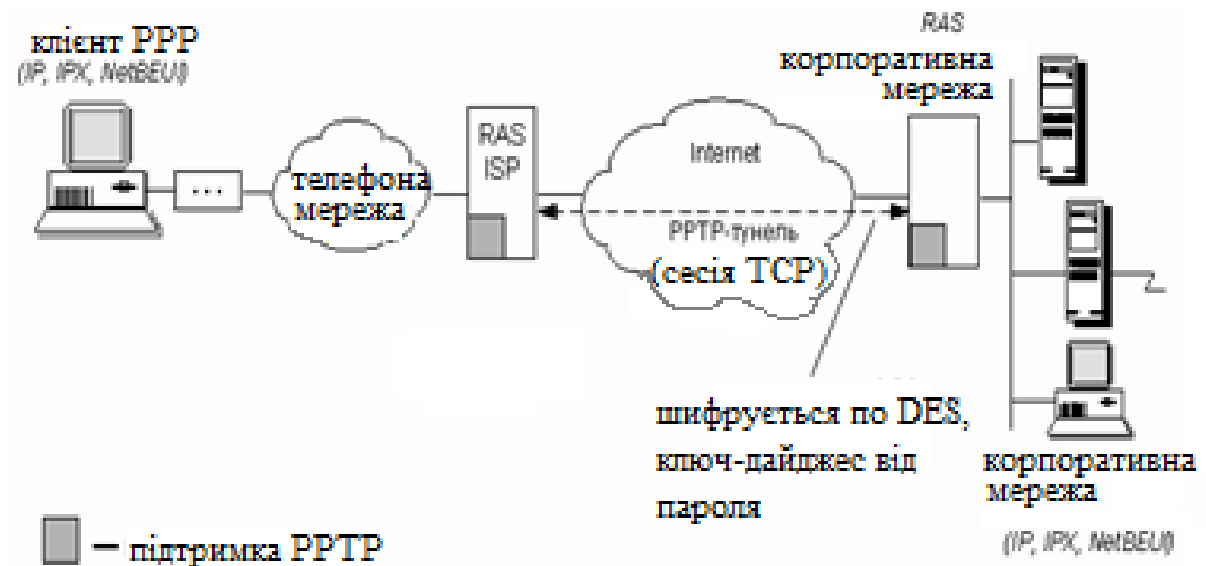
клієнт PPP
(IP, IPX, NetBEUI)

...

телефона мережа

RAS
ISP

Internet

PPTP-тунель
(сесія TCP)

RAS
корпоративна мережа

шифрується по DES, ключ-дайджес від пароля

корпоративна мережа
(IP, IPX, NetBEUI)

– підтримка PPTP